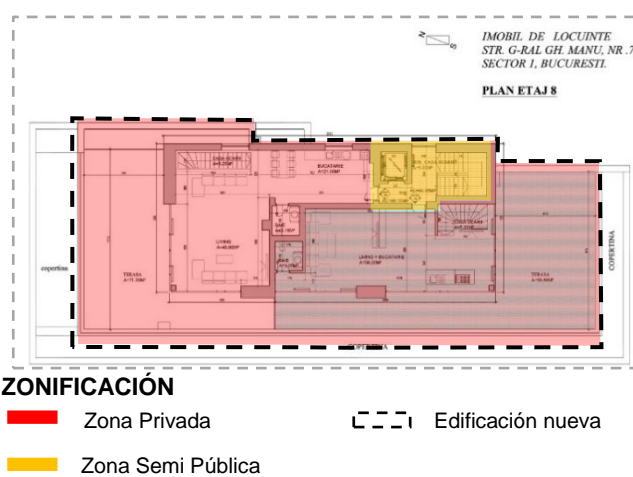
IMOBIL DE LOCUINTE
STR. G-RAL GH. MANU, NR. 7
SECTOR 1, BUCURESTI.

PLAN ETAJ 8

N
S

cornisa

COPERTINA

TERASA

LIVING

BUCATARIE

LIVING + BUCATARIE

TERASA

ZONIFICACIÓN

Zona Privada

Edificación nueva

Zona Semi Pública